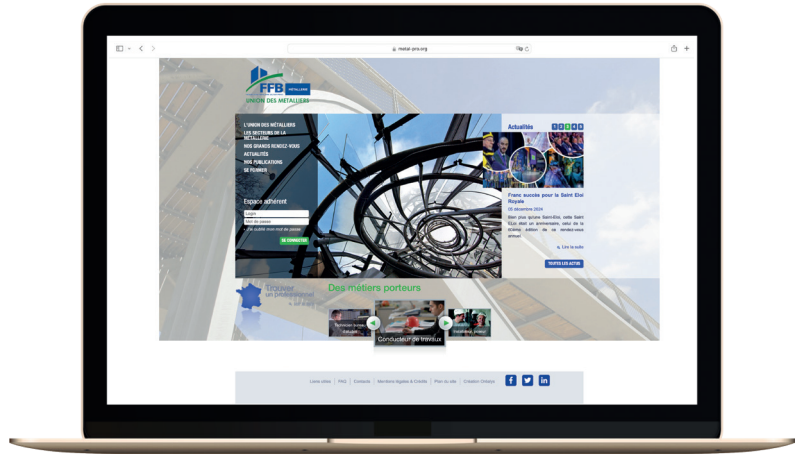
metal-pro.org

FFB MÉTALLERIE
UNION DES MÉTALLIERS

L'UNION DES MÉTALLIERS
LES SECTEURS DE LA MÉTALLERIE
NOS GRANDS RENDEZ-VOUS
ACTUALITÉS
NOS PUBLICATIONS
SE FORMER

Espace adhérent
Login
Mot de passe
J'ai oublié mon mot de passe
SE CONNECTER

Actualités 1 2 3 4 5

Franc succès pour la Saint Eloi Royale
05 décembre 2024
Bien plus qu'une Saint-Eloi, cette Saint Eloi était un anniversaire, celui de la dixième édition de ce rendez-vous annuel.

Lire la suite
TOUTES LES ACTUS

Trouver un professionnel

Des métiers porteurs
Conducteur de travaux

Liens utiles | FAQ | Contacts | Mentions légales & Crédits | Plan du site | Création Ontanyx